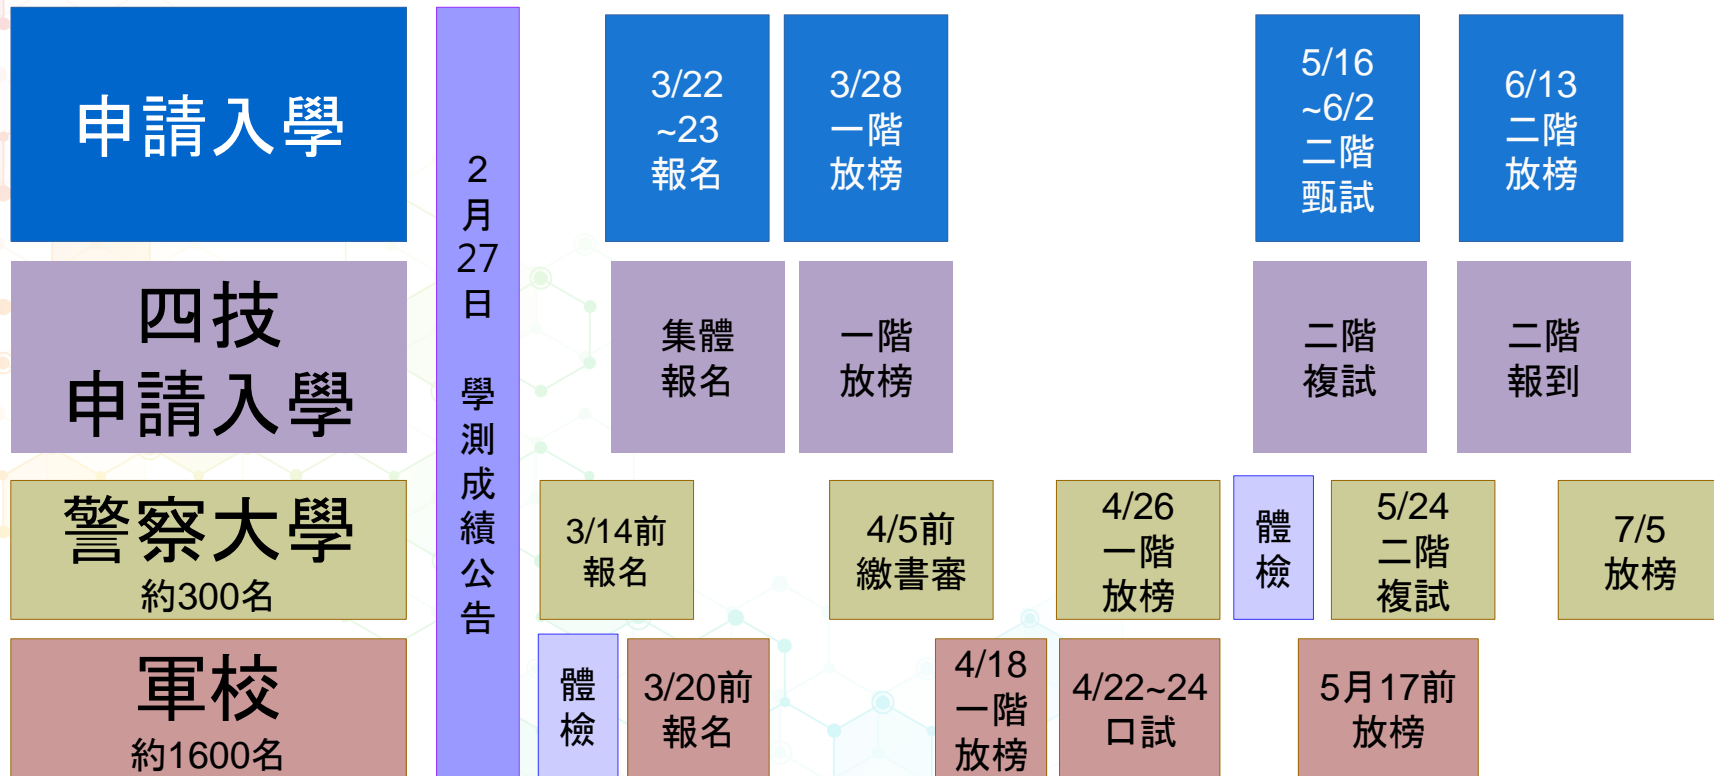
申請入學

2月27日 學測成績公告

3/22 ~23 報名

3/28 一階 放榜

5/16 ~6/2 二階 甄試

6/13 二階 放榜

四技 申請入學

集體 報名

一階 放榜

二階 複試

二階 報到

警察大學 約300名

3/14前 報名

4/5前 繳書審

4/26 一階 放榜

體檢

5/24 二階 複試

7/5 放榜

軍校 約1600名

體檢

3/20前 報名

4/18 一階 放榜

4/22~24 口試

5月17前 放榜